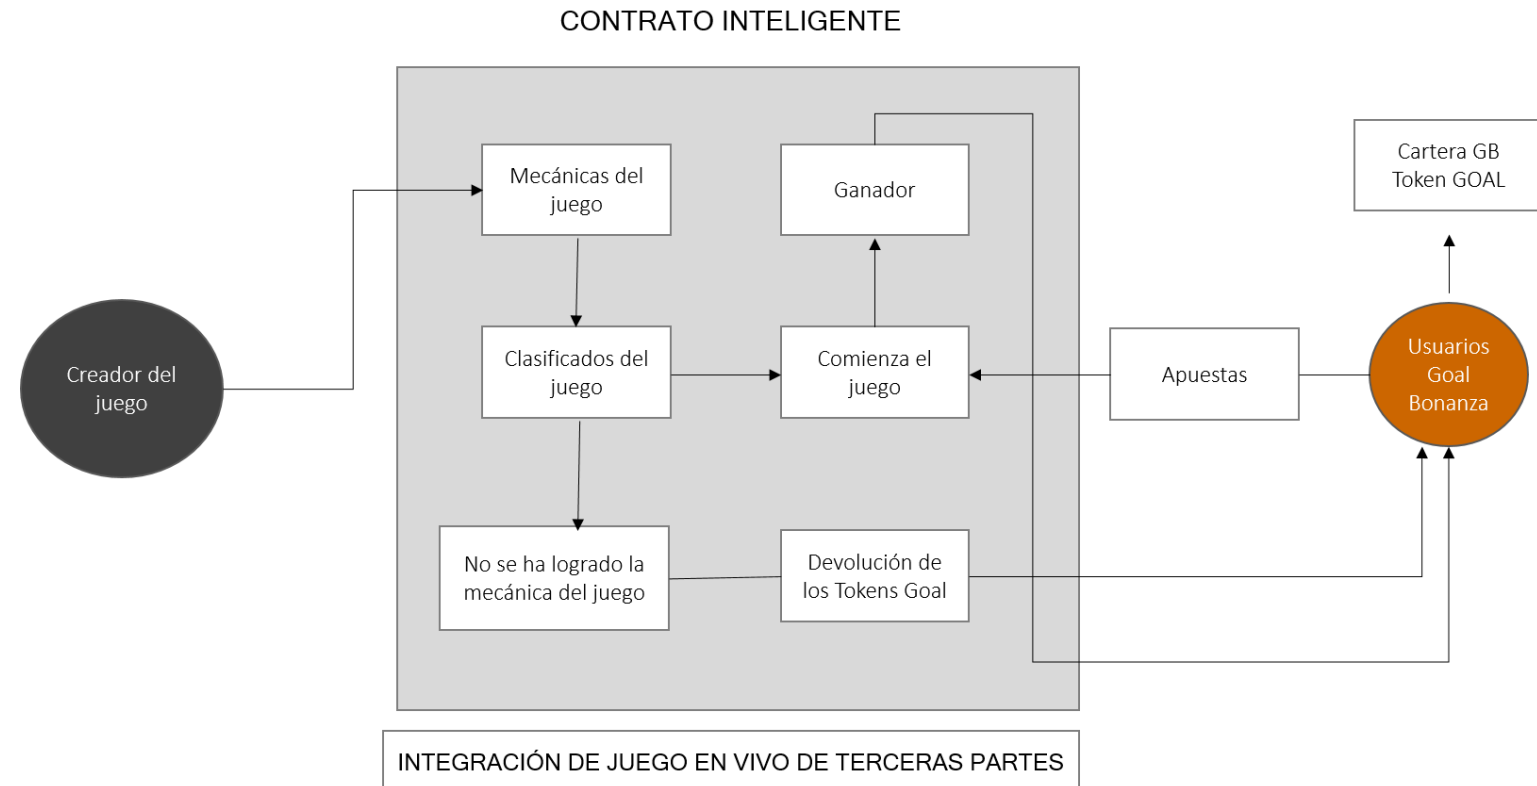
CONTRATO INTELIGENTE

Creador del juego

Mecánicas del juego

Ganador

Cartera GB Token GOAL

Clasificados del juego

Comienza el juego

Apuestas

Usuarios Goal Bonanza

No se ha logrado la mecánica del juego

Devolución de los Tokens Goal

INTEGRACIÓN DE JUEGO EN VIVO DE TERCERAS PARTES